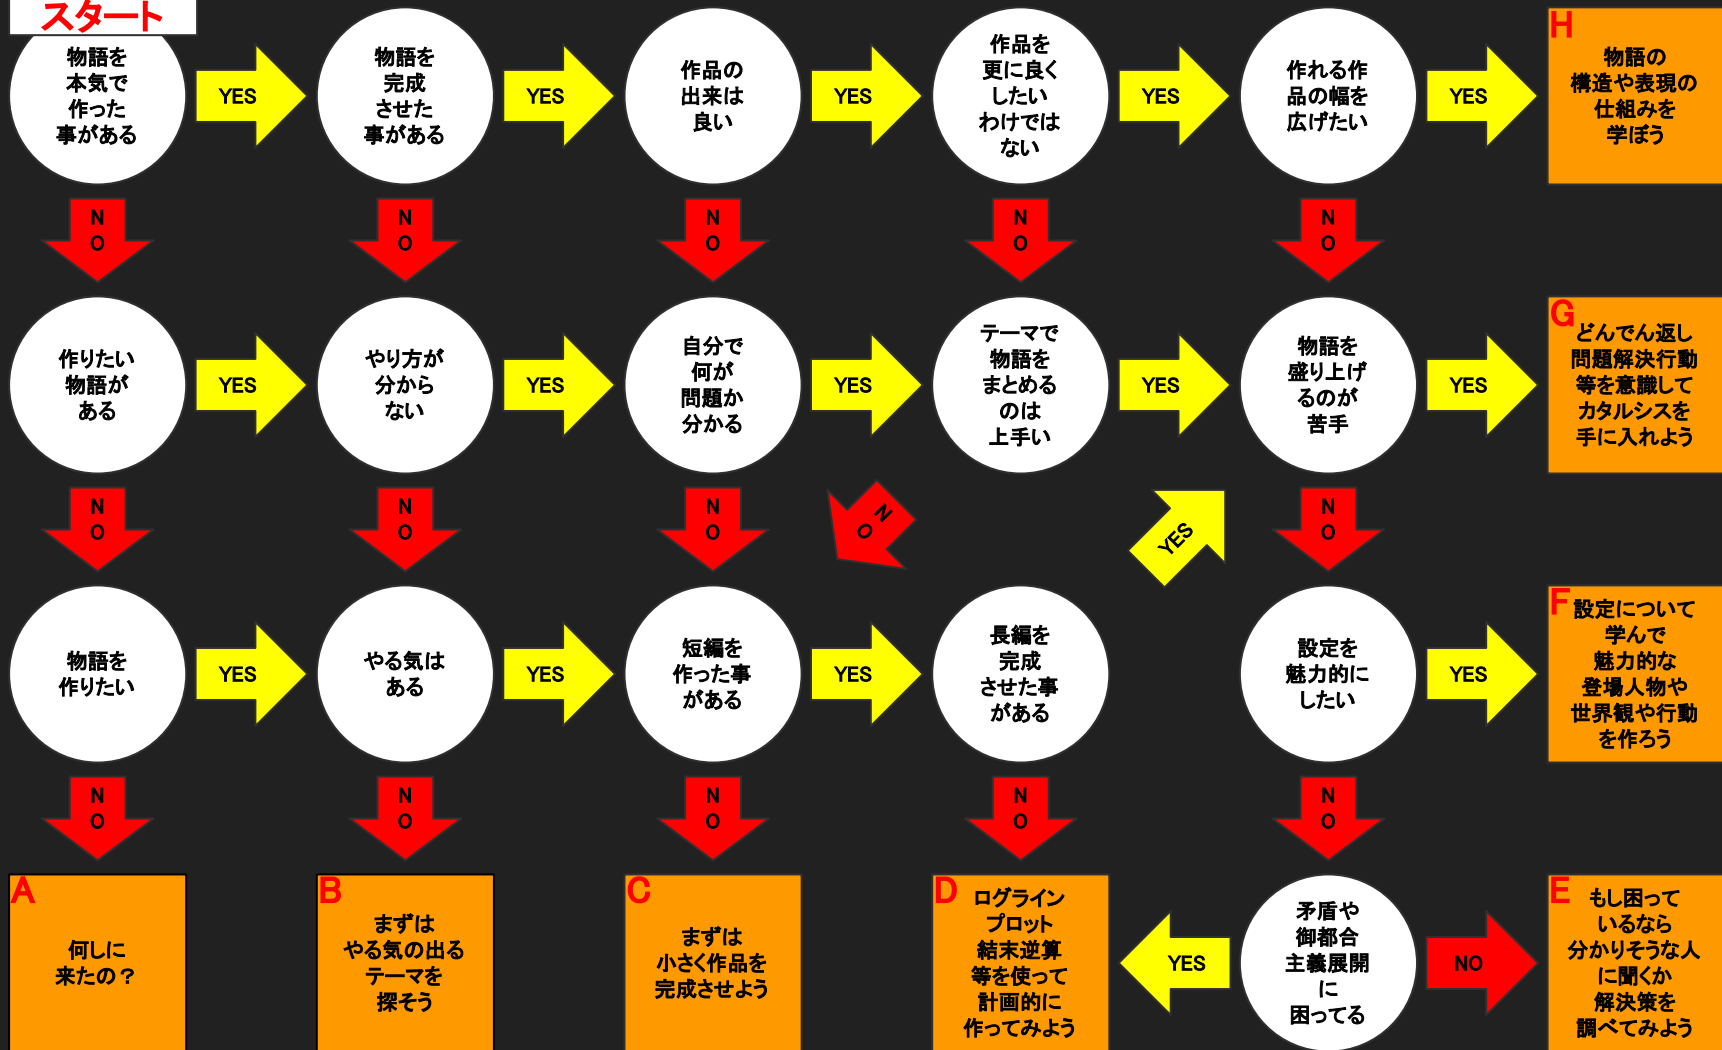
スタート

物語を本気で作った事がある

YES

物語を完成させた事がある

YES

作品の出来は良い

YES

作品を更に良くしたいわけではない

YES

作れる作品の幅を広げたい

YES

H
物語の構造や表現の仕組みを学ぼう

NO NO NO NO NO

作りたい物語がある

YES

やり方が分からない

YES

自分で何が問題か分かる

YES

テーマで物語をまとめるのは上手い

YES

物語を盛り上げるのが苦手

YES

G
どんでん返し問題解決行動等を意識してカタルシスを手に入れよう

NO NO NO NO YES NO

物語を作りたい

YES

やる気はある

YES

短編を作った事がある

YES

長編を完成させた事がある

設定を魅力的にしたい

YES

F
設定について学んで魅力的な登場人物や世界観や行動を作ろう

NO NO NO NO NO

A
何しに来たの？

B
まずはやる気の出るテーマを探そう

C
まずは小さく作品を完成させよう

D
ログラインプロット結末逆算等を使って計画的に作ってみよう

YES

矛盾や御都合主義展開に困ってる

NO

E
もし困っているなら分かりそうな人に聞くか解決策を調べてみよう